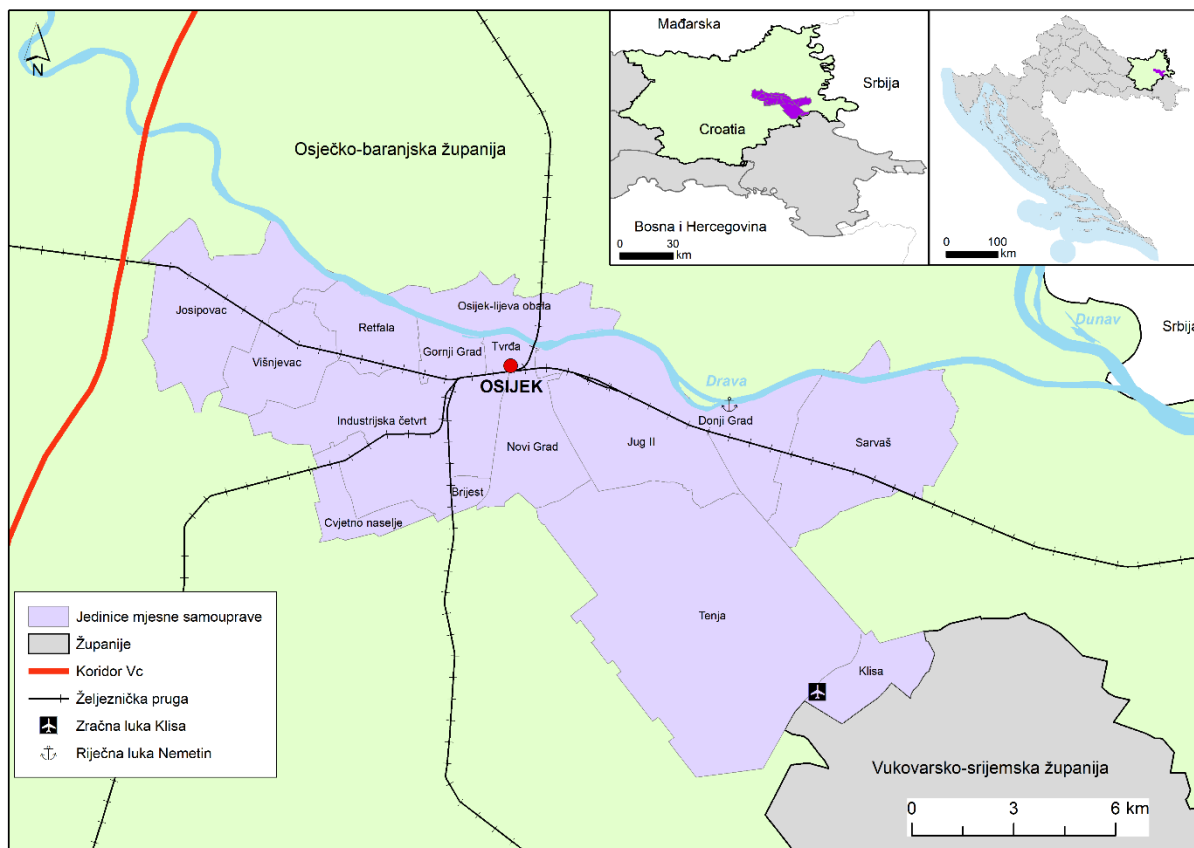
N

Mađarska

Srbija

Croatia

Bosna i Hercegovina

0 30 km

0 100 km

Osječko-baranjska županija

Josipovac

Retfala

Osijek-lijeva obala

Gornji Grad

Tvrđa

Višnjevac

OSIJEK

Drava

Dunav

Srbija

Industrijska četvrt

Novi Grad

Jug II

Donji Grad

Sarvaš

Brijest

Cvjetno naselje

Tenja

Klisa

Jedinice mjesne samouprave

Županije

Koridor Vc

Željeznička pruga

Zračna luka Klisa

Riječna luka Nemetin

Vukovarsko-srijemska županija

0 3 6 km